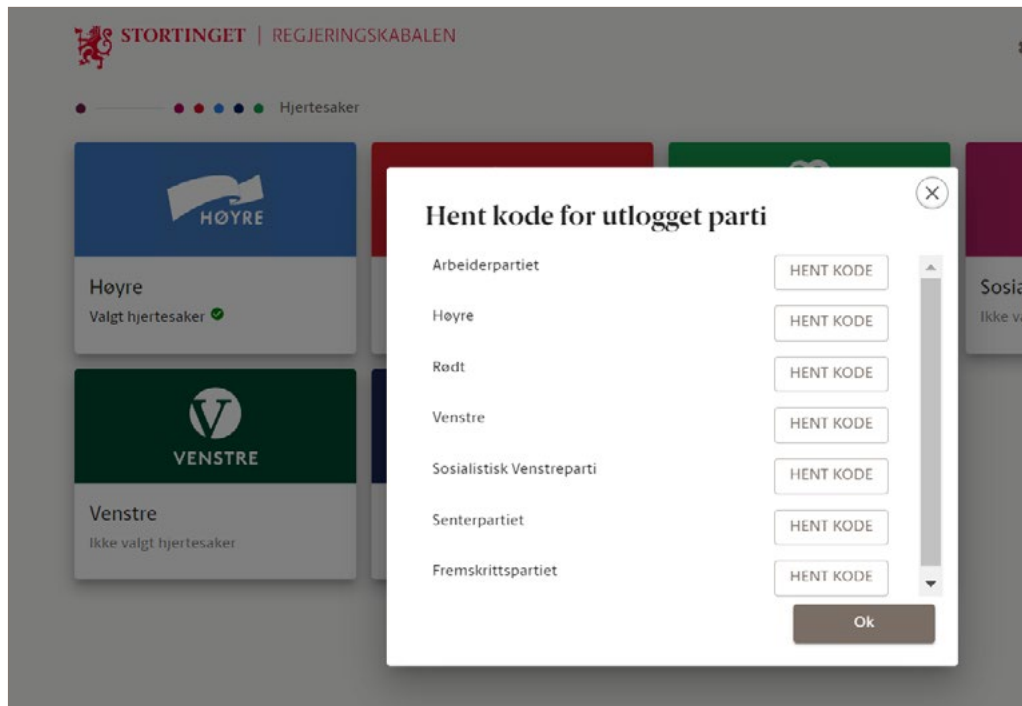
STORTINGET | REGJERINGSKABALEN

Hjertesaker

HØYRE

Høyre
Valgt hjertesaker

VENSTRE

Venstre
Ikke valgt hjertesaker

Sosia
Ikke va

Hent kode for utlogget parti

Arbeiderpartiet HENT KODE
Høyre HENT KODE
Rødt HENT KODE
Venstre HENT KODE
Sosialistisk Venstreparti HENT KODE
Senterpartiet HENT KODE
Fremskrittspartiet HENT KODE

Ok